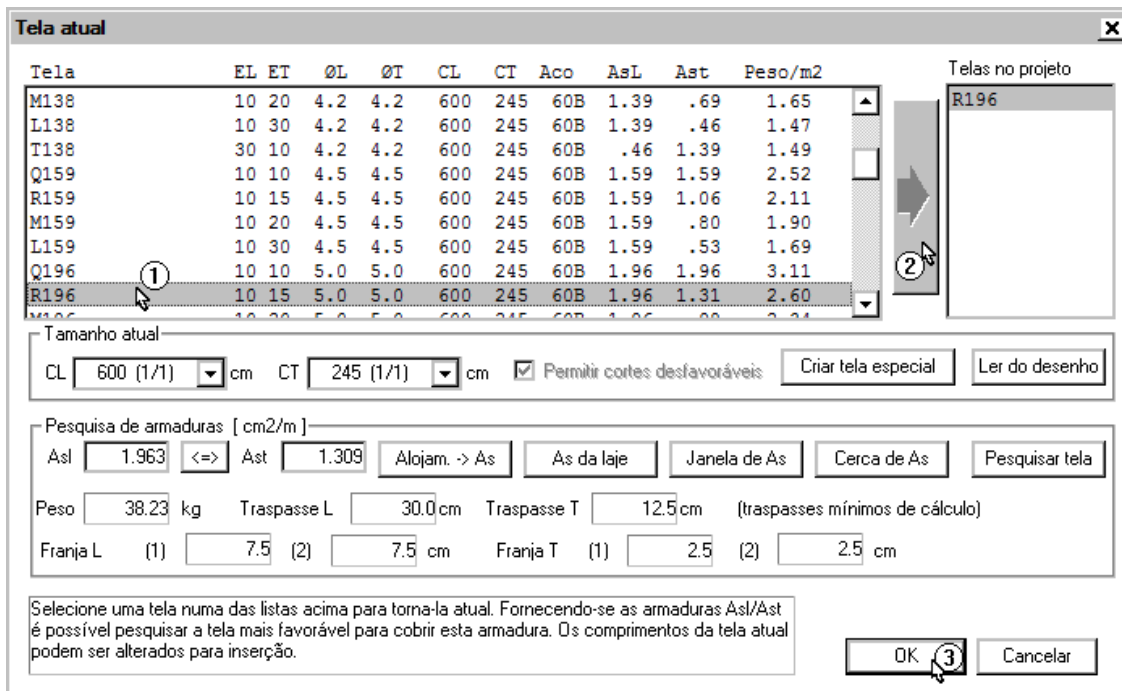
Tela atual

| Tela | EL | ET | ØL | ØT | CL | CT | Aco | AsL | Ast | Peso/m2 |
|---|---|---|---|---|---|---|---|---|---|---|
| M138 | 10 | 20 | 4.2 | 4.2 | 600 | 245 | 60B | 1.39 | .69 | 1.65 |
| L138 | 10 | 30 | 4.2 | 4.2 | 600 | 245 | 60B | 1.39 | .46 | 1.47 |
| T138 | 30 | 10 | 4.2 | 4.2 | 600 | 245 | 60B | .46 | 1.39 | 1.49 |
| Q159 | 10 | 10 | 4.5 | 4.5 | 600 | 245 | 60B | 1.59 | 1.59 | 2.52 |
| R159 | 10 | 15 | 4.5 | 4.5 | 600 | 245 | 60B | 1.59 | 1.06 | 2.11 |
| M159 | 10 | 20 | 4.5 | 4.5 | 600 | 245 | 60B | 1.59 | .80 | 1.90 |
| L159 | 10 | 30 | 4.5 | 4.5 | 600 | 245 | 60B | 1.59 | .53 | 1.69 |
| Q196 | 10 | 10 | 5.0 | 5.0 | 600 | 245 | 60B | 1.96 | 1.96 | 3.11 |
| R196 | 10 | 15 | 5.0 | 5.0 | 600 | 245 | 60B | 1.96 | 1.31 | 2.60 |

①

②

Telas no projeto
R196

Tamanho atual
CL 600 (1/1) cm CT 245 (1/1) cm
Permitir cortes desfavoráveis
Criar tela especial
Ler do desenho

Pesquisa de armaduras [ cm2/m ]
Asl 1.963 <=> Ast 1.309
Alojam. -> As
As da laje
Janela de As
Cerca de As
Pesquisar tela

Peso 38.23 kg Traspasse L 30.0 cm Traspasse T 12.5 cm (traspasses mínimos de cálculo)

Franja L (1) 7.5 (2) 7.5 cm Franja T (1) 2.5 (2) 2.5 cm

Selecione uma tela numa das listas acima para torna-la atual. Fornecendo-se as armaduras Asl/Ast é possível pesquisar a tela mais favorável para cobrir esta armadura. Os comprimentos da tela atual podem ser alterados para inserção.

OK ③
Cancelar